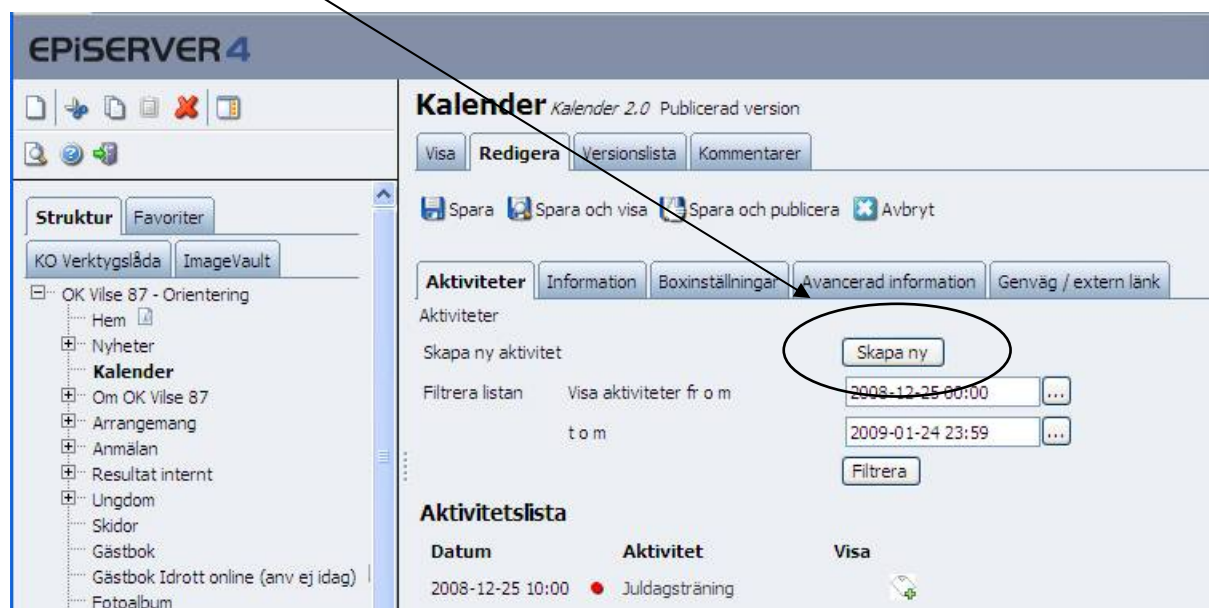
EPiSERVER 4

Struktur | Favoriter

KO Verktygslåda | ImageVault

OK Vilse 87 - Orientering
Hem
Nyheter
Kalender
Om OK Vilse 87
Arrangemang
Anmälan
Resultat internt
Ungdom
Skidor
Gästbok
Gästbok Idrott online (anv ej idag)
Fotoalbum

Kalender Kalender 2.0 Publicerad version

Visa | Redigera | Versionslista | Kommentarer

Spara | Spara och visa | Spara och publicera | Avbryt

Aktiviteter | Information | Boxinställningar | Avancerad information | Genväg / extern länk

Aktiviteter

Skapa ny aktivitet Skapa ny

Filtrera listan Visa aktiviteter fr o m 2008-12-25 00:00 ...

t o m 2009-01-24 23:59 ...

Filtrera

Aktivitetslista

| Datum | Aktivitet | Visa |
|---|---|---|
| 2008-12-25 10:00 | Juldagsträning | |